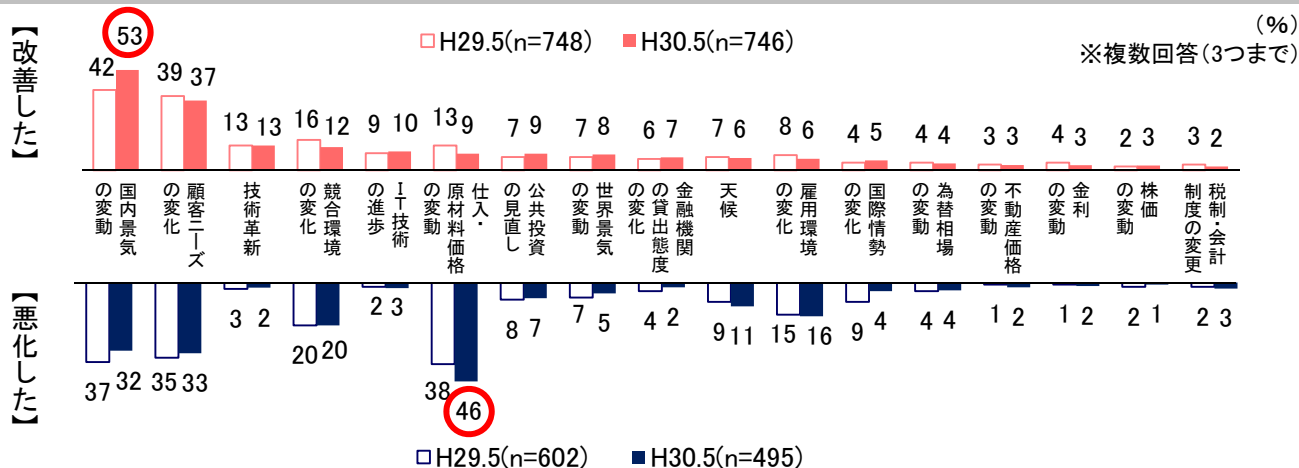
【改善した】

H29.5(n=748)　H30.5(n=746)

（%）
※複数回答（3つまで）

| | H29.5 | H30.5 |
|---|---|---|
| 国内景気の変動 | 42 | 53 |
| 顧客ニーズの変化 | 39 | 37 |
| 技術革新 | 13 | 13 |
| 競合環境の変化 | 16 | 12 |
| IT技術の進歩 | 9 | 10 |
| 仕入・原材料価格の変動 | 13 | 9 |
| 公共投資の見直し | 7 | 9 |
| 世界景気の変動 | 7 | 8 |
| 金融機関の貸出態度の変化 | 6 | 7 |
| 天候 | 7 | 6 |
| 雇用環境の変化 | 8 | 6 |
| 国際情勢の変化 | 4 | 5 |
| 為替相場の変動 | 4 | 4 |
| 不動産価格の変動 | 3 | 3 |
| 金利の変動 | 4 | 3 |
| 株価の変動 | 2 | 3 |
| 税制・会計制度の変更 | 3 | 2 |

【悪化した】

| | H29.5 | H30.5 |
|---|---|---|
| 国内景気の変動 | 37 | 32 |
| 顧客ニーズの変化 | 35 | 33 |
| 技術革新 | 3 | 2 |
| 競合環境の変化 | 20 | 20 |
| IT技術の進歩 | 2 | 3 |
| 仕入・原材料価格の変動 | 38 | 46 |
| 公共投資の見直し | 8 | 7 |
| 世界景気の変動 | 7 | 5 |
| 金融機関の貸出態度の変化 | 4 | 2 |
| 天候 | 9 | 11 |
| 雇用環境の変化 | 15 | 16 |
| 国際情勢の変化 | 9 | 4 |
| 為替相場の変動 | 4 | 4 |
| 不動産価格の変動 | 1 | 2 |
| 金利の変動 | 1 | 2 |
| 株価の変動 | 2 | 1 |
| 税制・会計制度の変更 | 2 | 3 |

H29.5(n=602)　H30.5(n=495)